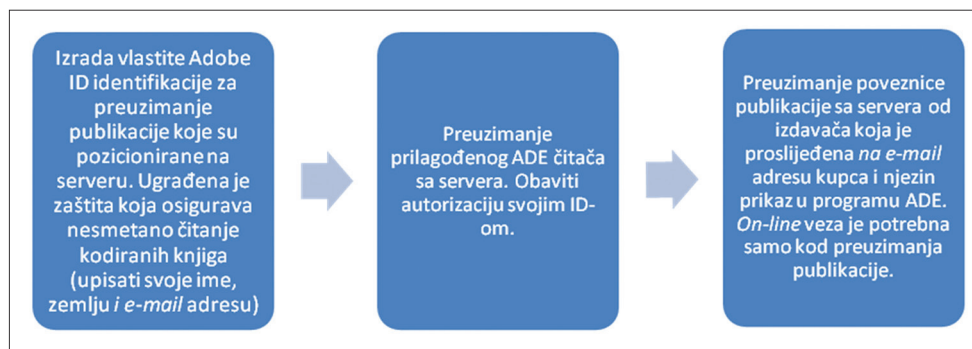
Izrada vlastite Adobe ID identifikacije za preuzimanje publikacije koje su pozicionirane na serveru. Ugrađena je zaštita koja osigurava nesmetano čitanje kodiranih knjiga (upisati svoje ime, zemlju i e-mail adresu)

Preuzimanje prilagođenog ADE čitača sa servera. Obaviti autorizaciju svojim ID-om.

Preuzimanje poveznice publikacije sa servera od izdavača koja je proslijeđena na e-mail adresu kupca i njezin prikaz u programu ADE. On-line veza je potrebna samo kod preuzimanja publikacije.